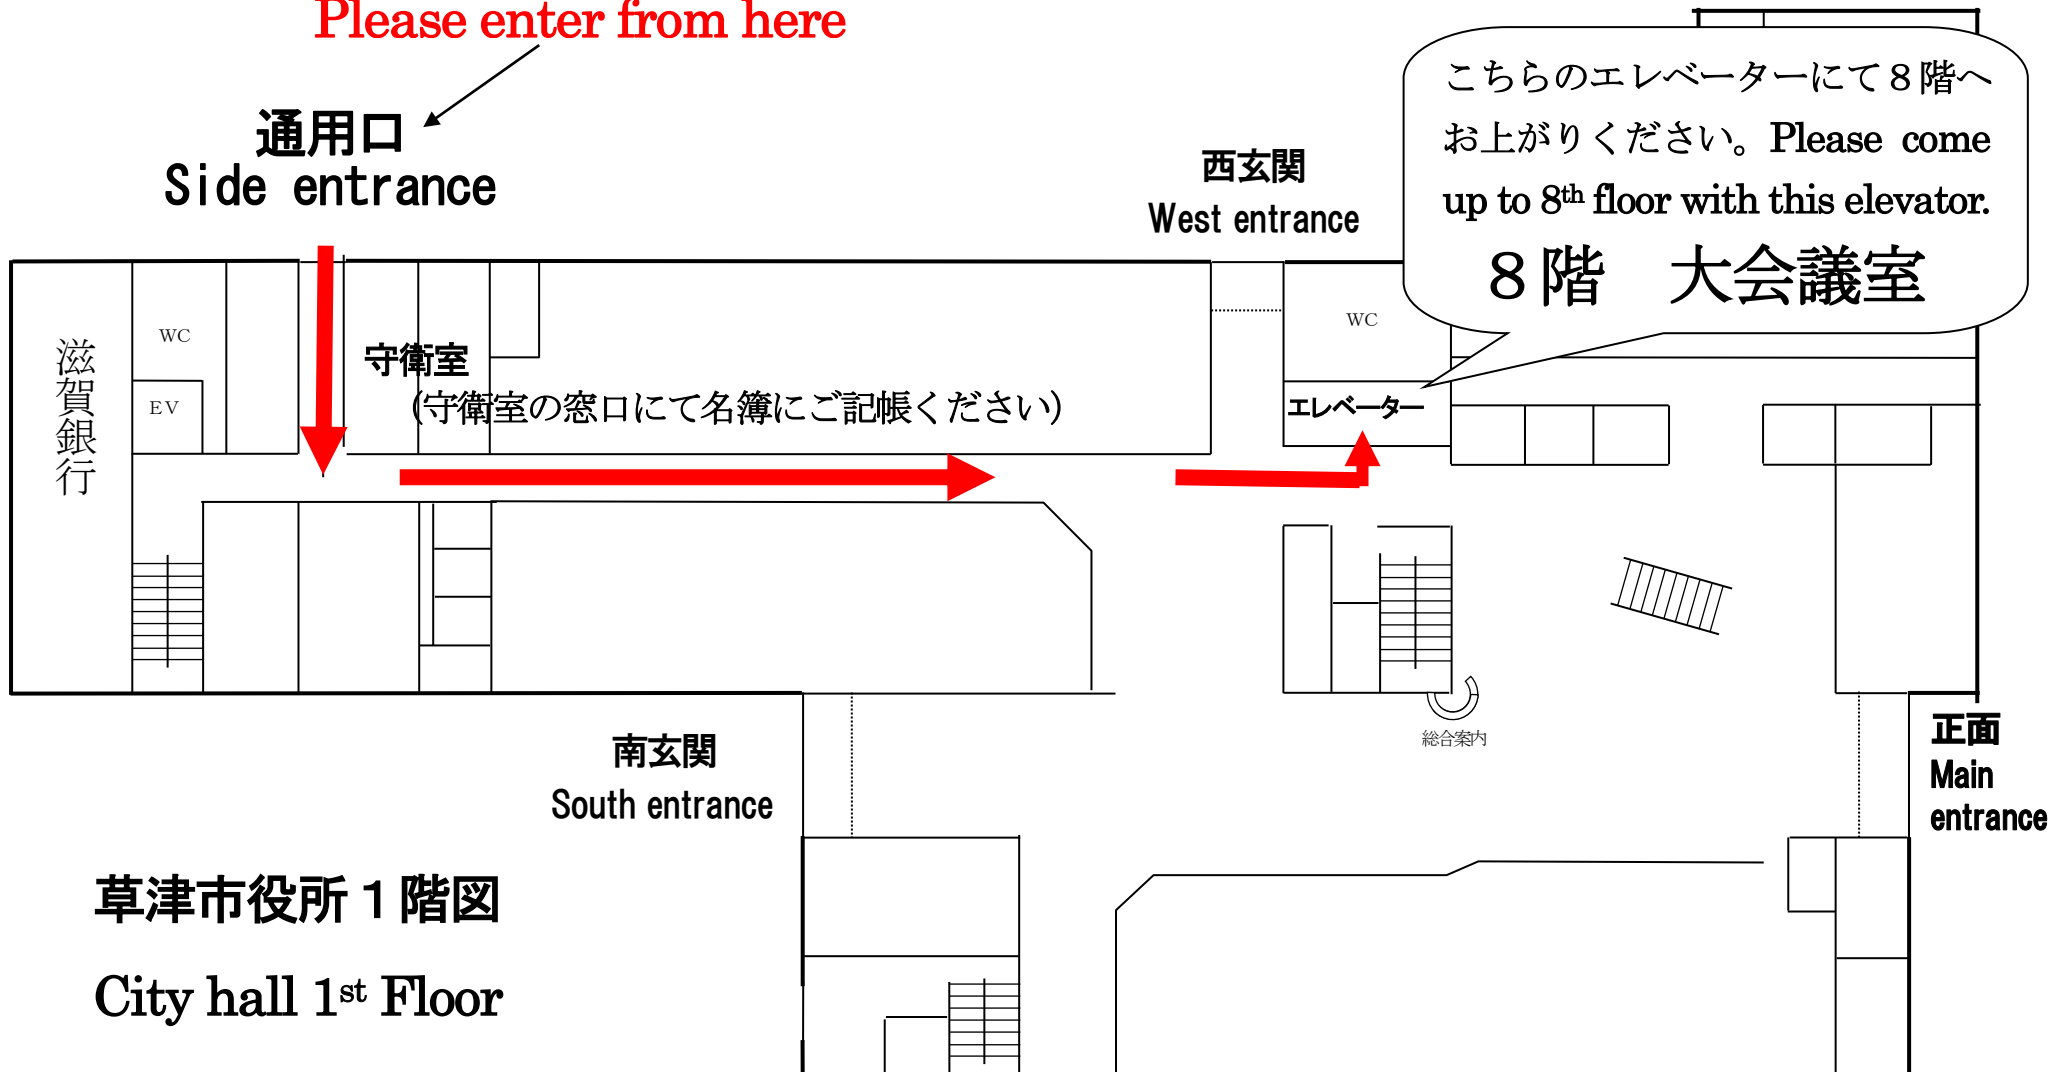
Please enter from here

通用口
Side entrance

西玄関
West entrance

こちらのエレベーターにて８階へお上がりください。Please come up to 8$^{th}$ floor with this elevator.
８階　大会議室

滋賀銀行

WC

EV

守衛室
(守衛室の窓口にて名簿にご記帳ください)

WC

エレベーター

総合案内

南玄関
South entrance

正面
Main entrance

草津市役所１階図

City hall 1$^{st}$ Floor